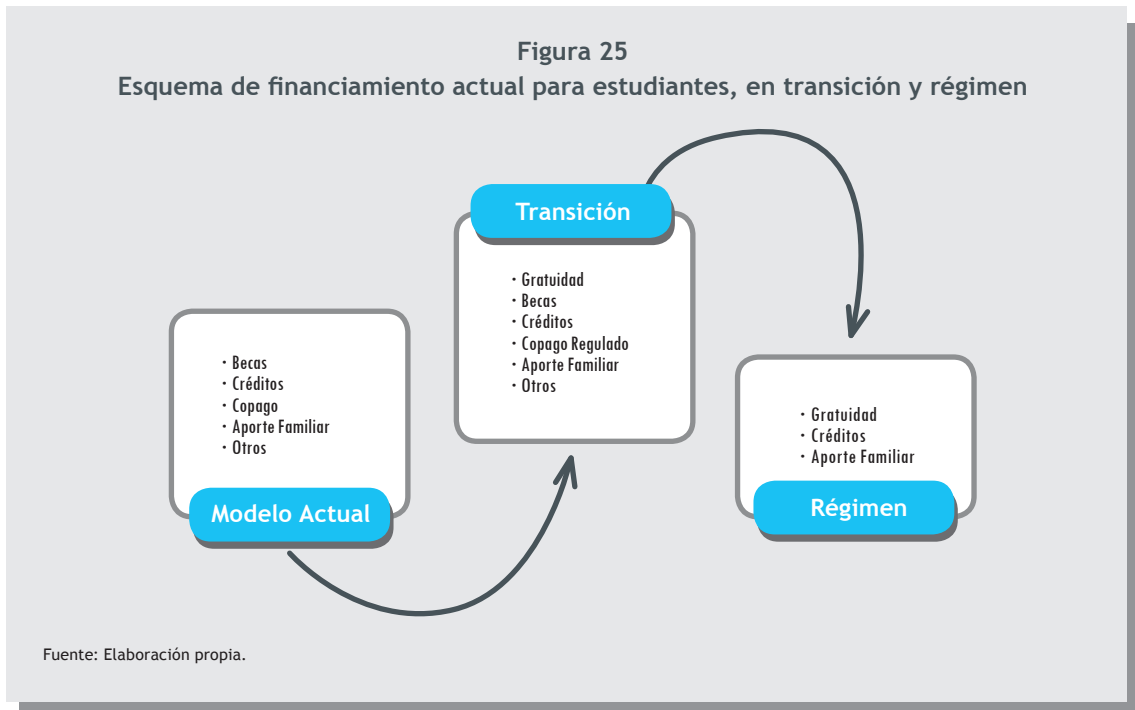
Figura 25
Esquema de financiamiento actual para estudiantes, en transición y régimen

• Becas
• Créditos
• Copago
• Aporte Familiar
• Otros

Modelo Actual

Transición

• Gratuidad
• Becas
• Créditos
• Copago Regulado
• Aporte Familiar
• Otros

• Gratuidad
• Créditos
• Aporte Familiar

Régimen

Fuente: Elaboración propia.